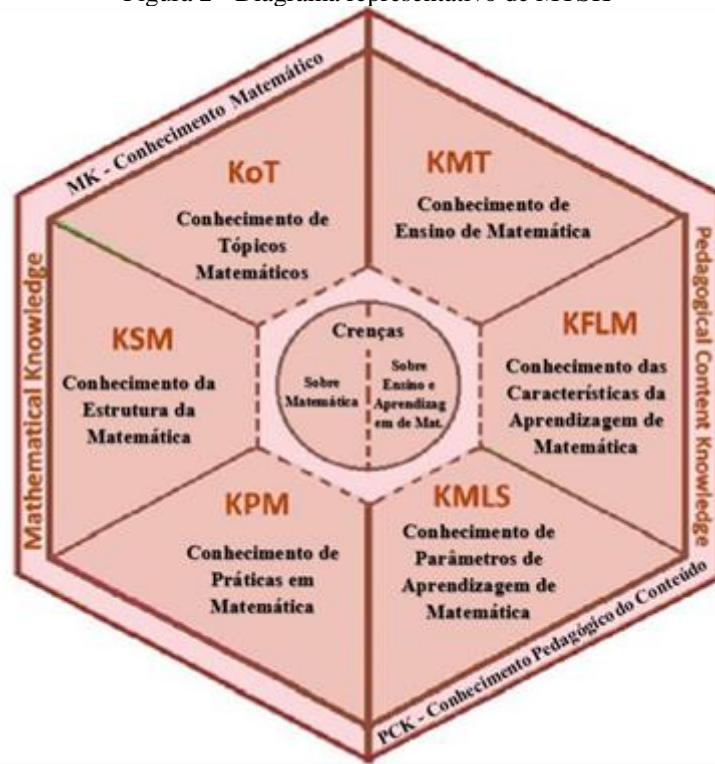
Figura 2 – Diagrama representativo do MTSK

MK - Conhecimento Matemático

Mathematical Knowledge

KoT

Conhecimento de Tópicos Matemáticos

KMT

Conhecimento de Ensino de Matemática

KSM

Conhecimento da Estrutura da Matemática

Crenças

Sobre Matemática

Sobre Ensino e Aprendizag em de Mat.

KFLM

Conhecimento das Características da Aprendizagem de Matemática

KPM

Conhecimento de Práticas em Matemática

KMLS

Conhecimento de Parâmetros de Aprendizagem de Matemática

Pedagogical Content Knowledge

PCK - Conhecimento Pedagógico do Conteúdo